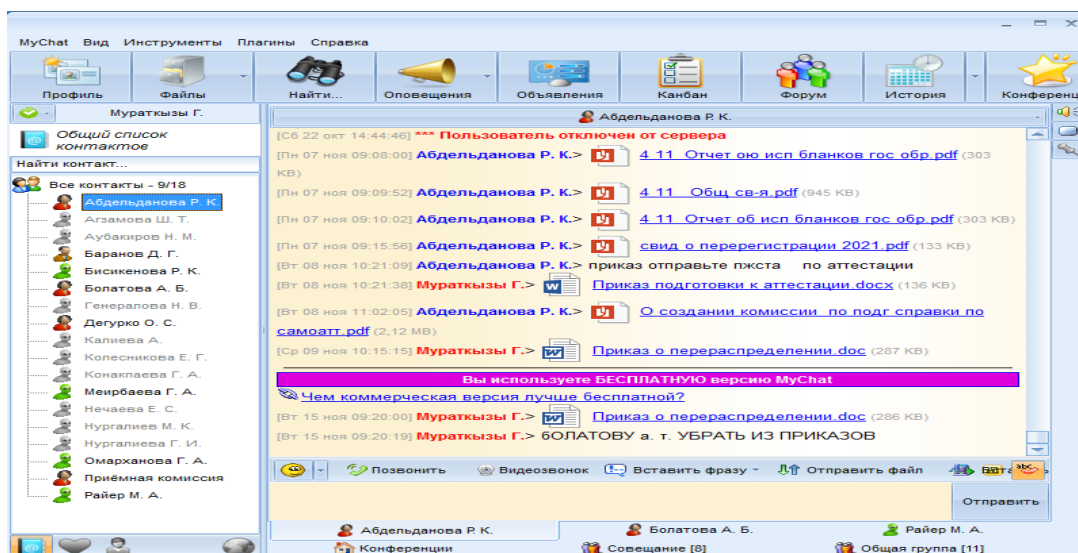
MyChat Вид Инструменты Плагины Справка

Профиль Файлы Найти... Оповещения Объявления Канбан Форум История Конференц

Муратқызы Г.

Абдельданова Р. К.

Общий список контактов

Найти контакт...

Все контакты - 9/18
Абдельданова Р. К.
Агзамова Ш. Т.
Аубакиров Н. М.
Баранов Д. Г.
Бисикенова Р. К.
Болатова А. Б.
Генералова Н. В.
Дегурко О. С.
Калиева А.
Колесникова Е. Г.
Конакпаева Г. А.
Меирбаева Г. А.
Нечаева Е. С.
Нургалиев М. К.
Нургалиева Г. И.
Омарханова Г. А.
Приёмная комиссия
Райер М. А.

[Сб 22 окт 14:44:46] *** Пользователь отключен от сервера
[Пн 07 ноя 09:08:00] Абдельданова Р. К.> 4 11 Отчет ою исп бланков гос обр.pdf (303 KB)
[Пн 07 ноя 09:09:52] Абдельданова Р. К.> 4 11 Общ св-я.pdf (945 KB)
[Пн 07 ноя 09:10:02] Абдельданова Р. К.> 4 11 Отчет об исп бланков гос обр.pdf (303 KB)
[Пн 07 ноя 09:15:56] Абдельданова Р. К.> свид о перерегистрации 2021.pdf (133 KB)
[Вт 08 ноя 10:21:09] Абдельданова Р. К.> приказ отправьте пжста по аттестации
[Вт 08 ноя 10:21:38] Муратқызы Г.> Приказ подготовки к аттестации.docx (136 KB)
[Вт 08 ноя 11:02:05] Абдельданова Р. К.> О создании комиссии по подг справки по самоатт.pdf (2,12 MB)
[Ср 09 ноя 10:15:15] Муратқызы Г.> Приказ о перераспределении.doc (287 KB)

Вы используете БЕСПЛАТНУЮ версию MyChat
Чем коммерческая версия лучше бесплатной?
[Вт 15 ноя 09:20:00] Муратқызы Г.> Приказ о перераспределении.doc (286 KB)
[Вт 15 ноя 09:20:19] Муратқызы Г.> БОЛАТОВУ а. т. УБРАТЬ ИЗ ПРИКАЗОВ

Позвонить Видеозвонок Вставить фразу Отправить файл

Отправить

Абдельданова Р. К. Болатова А. Б. Райер М. А.
Конференции Совещание [8] Общая группа [11]